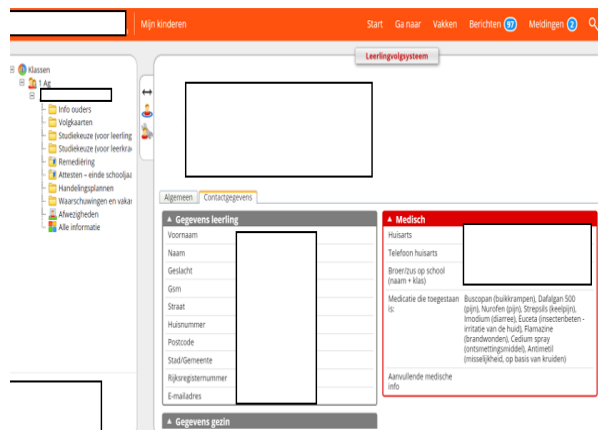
Mijn kinderen

Start Ga naar Vakken Berichten 97 Meldingen 2

Leerlingvolgsysteem

Klassen
1 Ag
Info ouders
Volgkaarten
Studiekeuze (voor leerling
Studiekeuze (voor leerkra
Remediëring
Attesten – einde schooljaa
Handelingsplannen
Waarschuwingen en vaka
Afwezigheden
Alle informatie

Algemeen Contactgegevens

Gegevens leerling
Voornaam
Naam
Geslacht
Gsm
Straat
Huisnummer
Postcode
Stad/Gemeente
Rijksregisternummer
E-mailadres

Medisch
Huisarts
Telefoon huisarts
Broer/zus op school (naam + klas)
Medicatie die toegestaan is: Buscopan (buikkrampen), Dafalgan 500 (pijn), Nurofen (pijn), Strepsils (keelpijn), Imodium (diarree), Euceta (insectenbeten - irritatie van de huid), Flamazine (brandwonden), Cedium spray (ontsmettingsmiddel), Antimetil (misselijkheid, op basis van kruiden)
Aanvullende medische info

Gegevens gezin